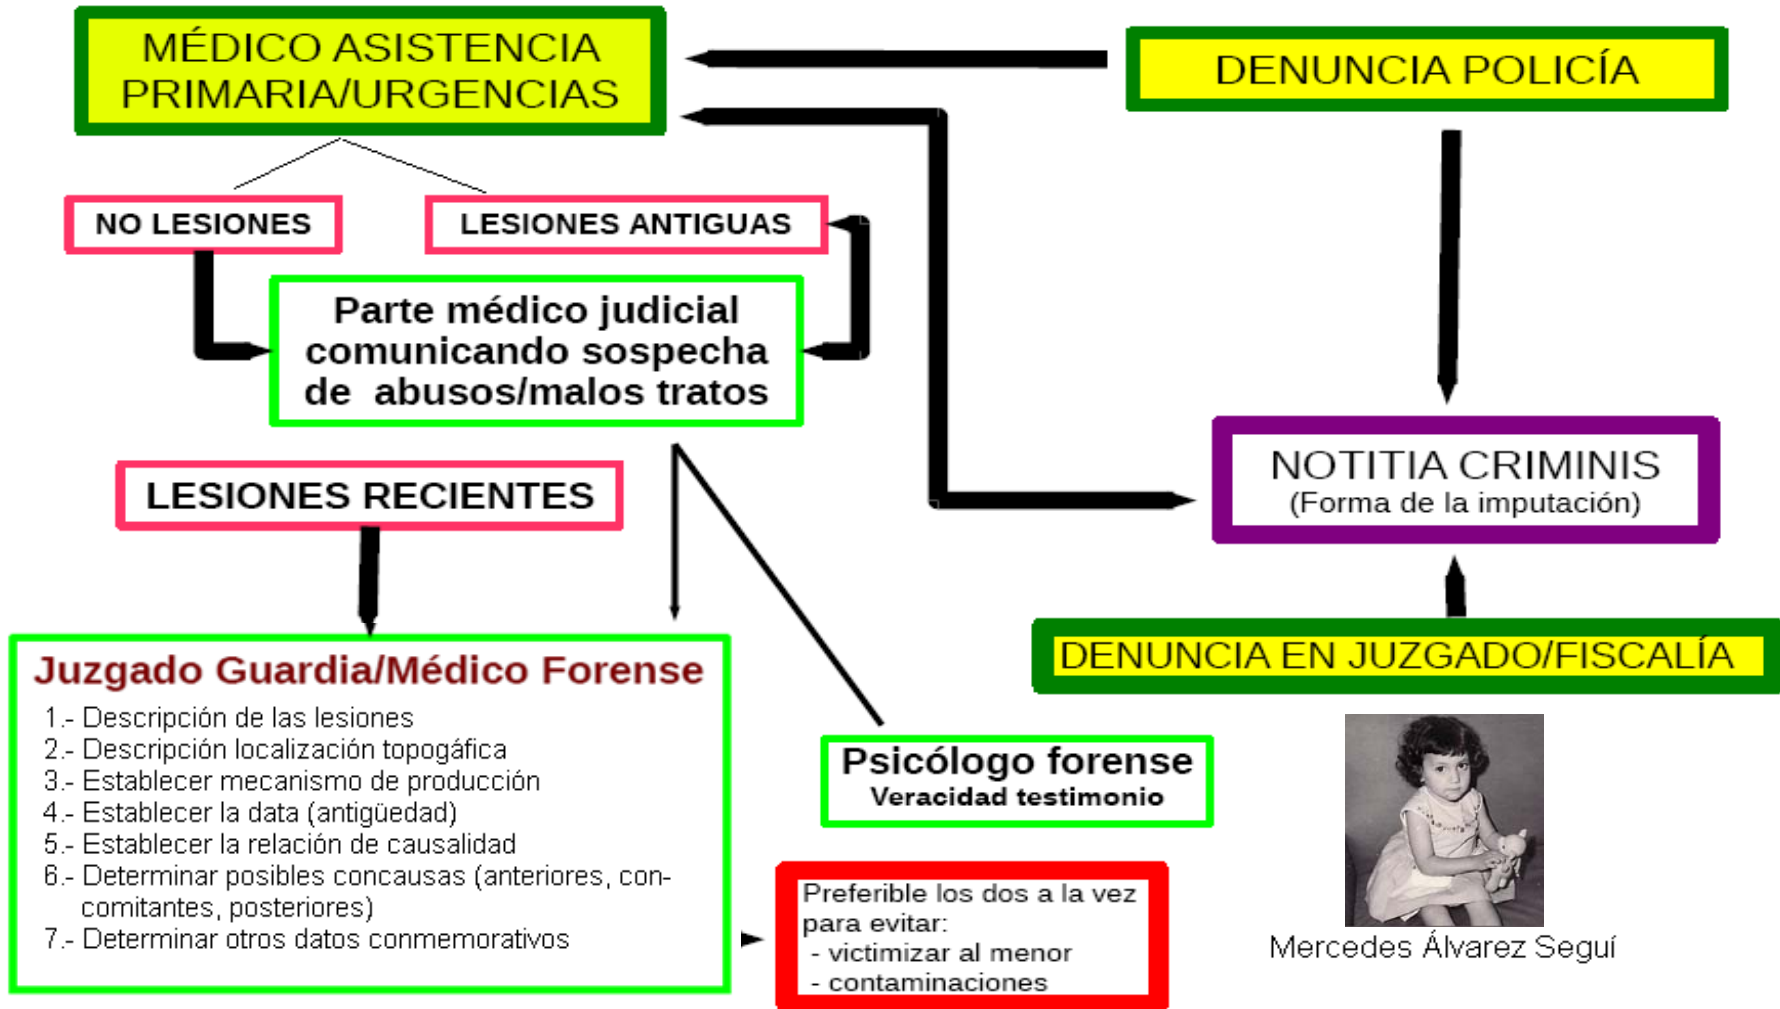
MÉDICO ASISTENCIA PRIMARIA/URGENCIAS

DENUNCIA POLICÍA

NO LESIONES

LESIONES ANTIGUAS

Parte médico judicial comunicando sospecha de abusos/malos tratos

LESIONES RECIENTES

NOTITIA CRIMINIS
(Forma de la imputación)

DENUNCIA EN JUZGADO/FISCALÍA

Juzgado Guardia/Médico Forense

1.- Descripción de las lesiones
2.- Descripción localización topogáfica
3.- Establecer mecanismo de producción
4.- Establecer la data (antigüedad)
5.- Establecer la relación de causalidad
6.- Determinar posibles concausas (anteriores, concomitantes, posteriores)
7.- Determinar otros datos conmemorativos

Psicólogo forense
Veracidad testimonio

Preferible los dos a la vez para evitar:
- victimizar al menor
- contaminaciones

Mercedes Álvarez Seguí